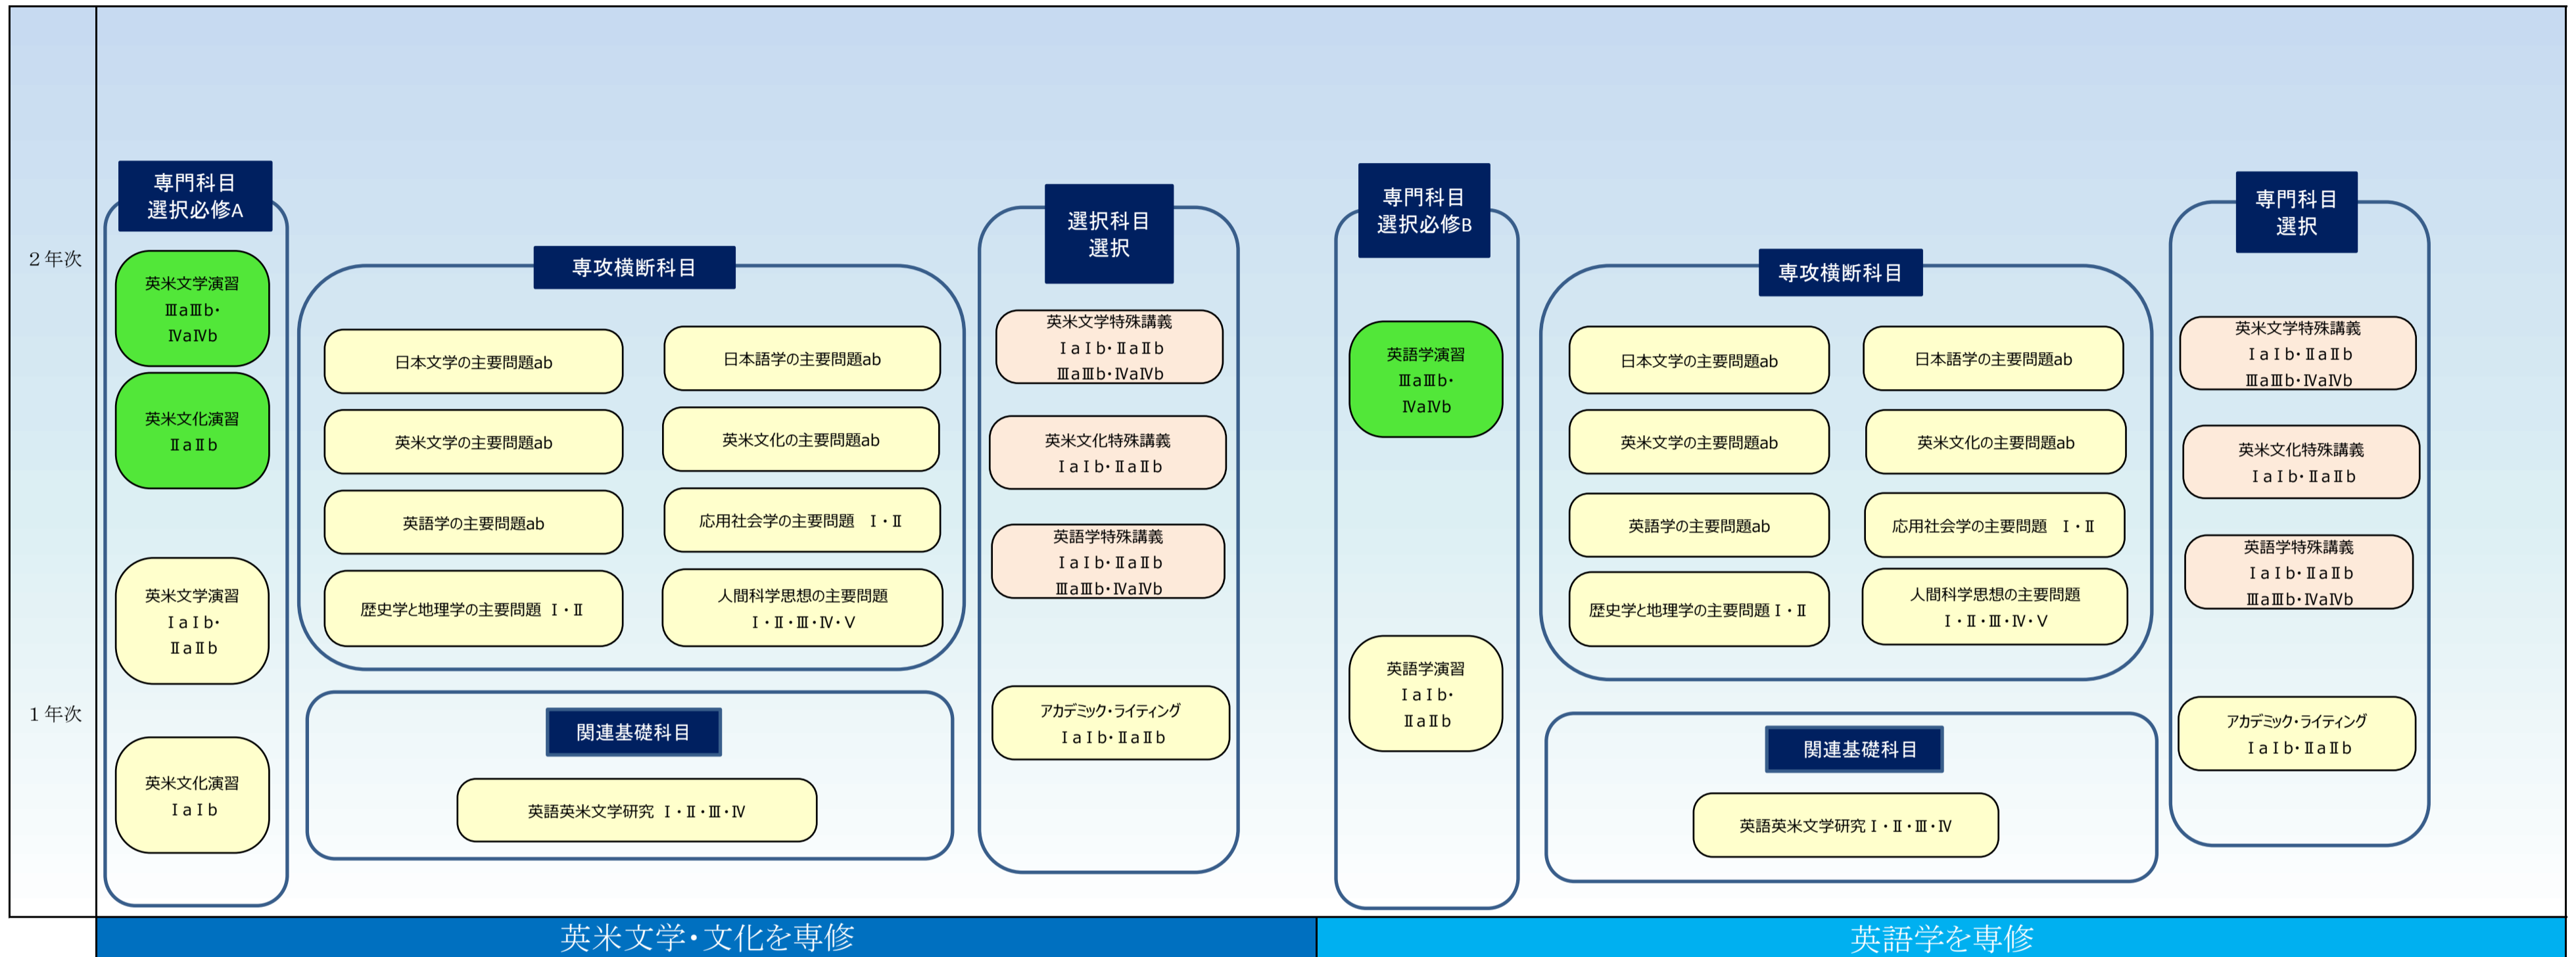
2年次

1年次

専門科目
選択必修A

英米文学演習
ⅢaⅢb・
ⅣaⅣb

英米文化演習
ⅡaⅡb

英米文学演習
ⅠaⅠb・
ⅡaⅡb

英米文化演習
ⅠaⅠb

専攻横断科目

日本文学の主要問題ab

日本語学の主要問題ab

英米文学の主要問題ab

英米文化の主要問題ab

英語学の主要問題ab

応用社会学の主要問題 Ⅰ・Ⅱ

歴史学と地理学の主要問題 Ⅰ・Ⅱ

人間科学思想の主要問題
Ⅰ・Ⅱ・Ⅲ・Ⅳ・Ⅴ

関連基礎科目

英語英米文学研究 Ⅰ・Ⅱ・Ⅲ・Ⅳ

選択科目
選択

英米文学特殊講義
ⅠaⅠb・ⅡaⅡb
ⅢaⅢb・ⅣaⅣb

英米文化特殊講義
ⅠaⅠb・ⅡaⅡb

英語学特殊講義
ⅠaⅠb・ⅡaⅡb
ⅢaⅢb・ⅣaⅣb

アカデミック・ライティング
ⅠaⅠb・ⅡaⅡb

専門科目
選択必修B

英語学演習
ⅢaⅢb・
ⅣaⅣb

英語学演習
ⅠaⅠb・
ⅡaⅡb

専攻横断科目

日本文学の主要問題ab

日本語学の主要問題ab

英米文学の主要問題ab

英米文化の主要問題ab

英語学の主要問題ab

応用社会学の主要問題 Ⅰ・Ⅱ

歴史学と地理学の主要問題 Ⅰ・Ⅱ

人間科学思想の主要問題
Ⅰ・Ⅱ・Ⅲ・Ⅳ・Ⅴ

関連基礎科目

英語英米文学研究 Ⅰ・Ⅱ・Ⅲ・Ⅳ

専門科目
選択

英米文学特殊講義
ⅠaⅠb・ⅡaⅡb
ⅢaⅢb・ⅣaⅣb

英米文化特殊講義
ⅠaⅠb・ⅡaⅡb

英語学特殊講義
ⅠaⅠb・ⅡaⅡb
ⅢaⅢb・ⅣaⅣb

アカデミック・ライティング
ⅠaⅠb・ⅡaⅡb

英米文学・文化を専修

英語学を専修